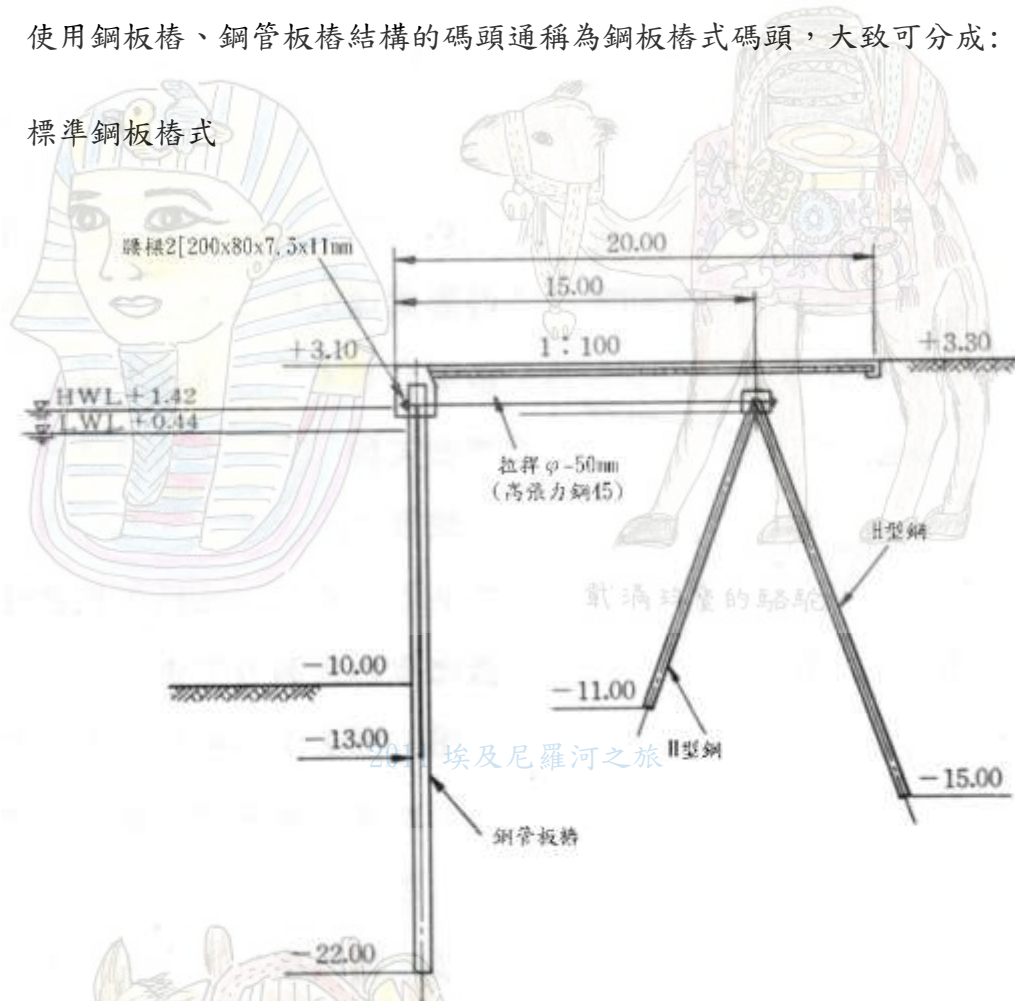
使用鋼板樁、鋼管板樁結構的碼頭通稱為鋼板樁式碼頭，大致可分成:

標準鋼板樁式

腰梁2[200x80x7.5x11mm

20.00

15.00

+3.10

1 : 100

+3.30

HWL +1.42

LWL +0.44

拉桿 φ-50mm
(高張力鋼45)

H型鋼

戴满 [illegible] 的駱駝

-10.00

-11.00

-13.00

20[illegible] 埃及尼羅河之旅

H型鋼

-15.00

鋼管板樁

-22.00